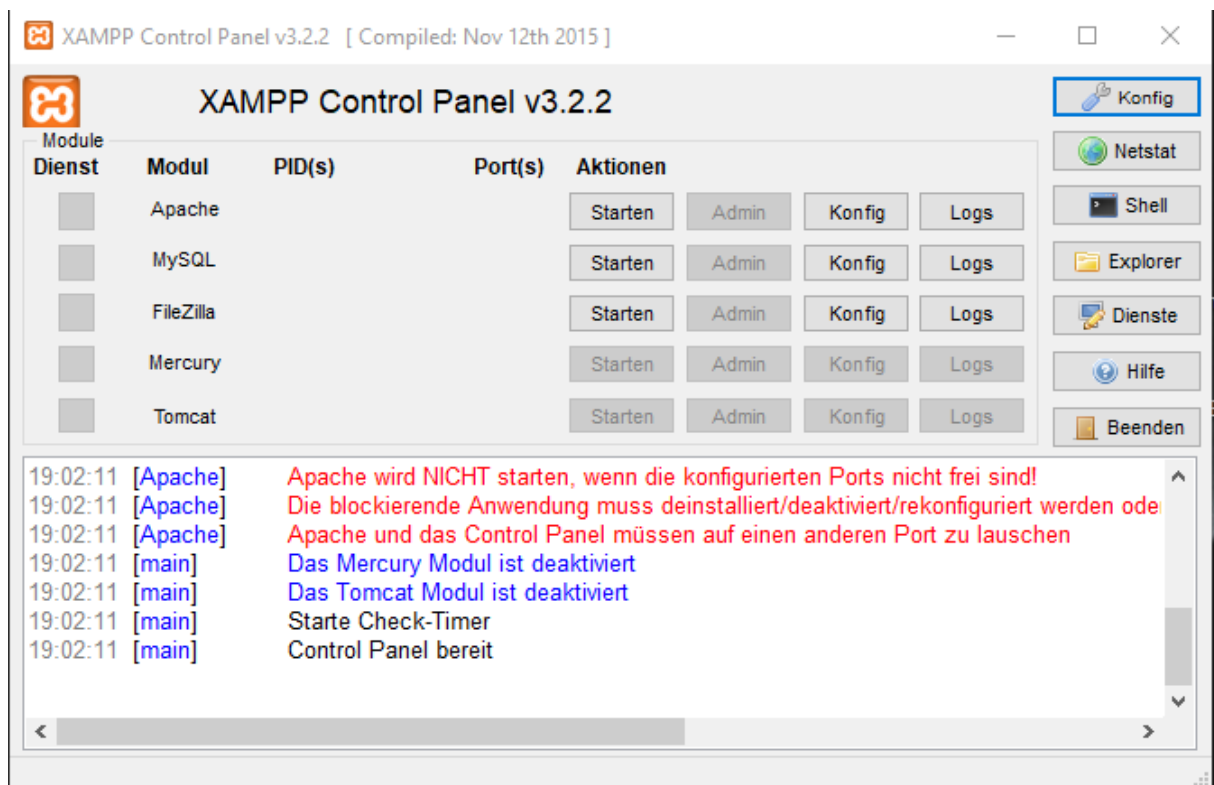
XAMPP Control Panel v3.2.2 [ Compiled: Nov 12th 2015 ]

XAMPP Control Panel v3.2.2

Konfig
Netstat
Shell
Explorer
Dienste
Hilfe
Beenden

Module

| Dienst | Modul | PID(s) | Port(s) | Aktionen | | | |
|---|---|---|---|---|---|---|---|
| | Apache | | | Starten | Admin | Konfig | Logs |
| | MySQL | | | Starten | Admin | Konfig | Logs |
| | FileZilla | | | Starten | Admin | Konfig | Logs |
| | Mercury | | | Starten | Admin | Konfig | Logs |
| | Tomcat | | | Starten | Admin | Konfig | Logs |

19:02:11 [Apache] Apache wird NICHT starten, wenn die konfigurierten Ports nicht frei sind!
19:02:11 [Apache] Die blockierende Anwendung muss deinstalliert/deaktiviert/rekonfiguriert werden ode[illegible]
19:02:11 [Apache] Apache und das Control Panel müssen auf einen anderen Port zu lauschen
19:02:11 [main] Das Mercury Modul ist deaktiviert
19:02:11 [main] Das Tomcat Modul ist deaktiviert
19:02:11 [main] Starte Check-Timer
19:02:11 [main] Control Panel bereit